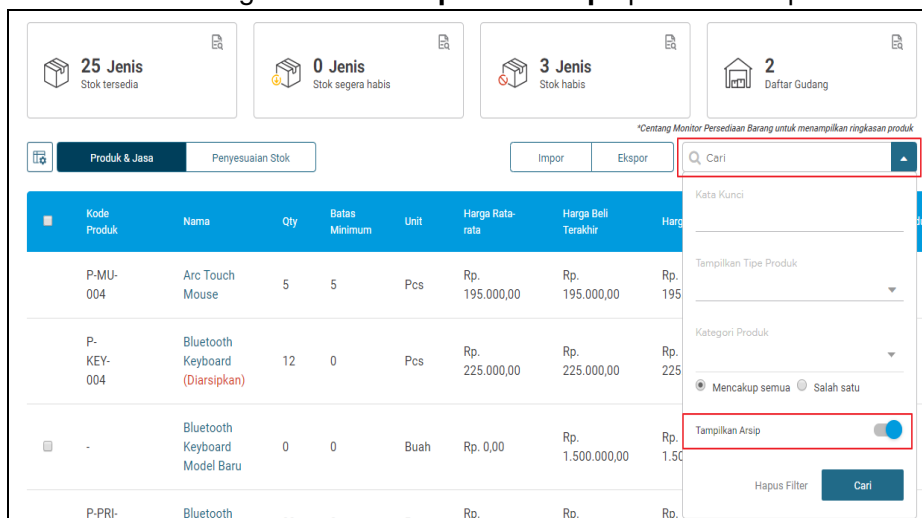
25 Jenis
Stok tersedia

0 Jenis
Stok segera habis

3 Jenis
Stok habis

2
Daftar Gudang

*Centang Monitor Persediaan Barang untuk menampilkan ringkasan produk

Produk & Jasa | Penyesuaian Stok

Impor | Ekspor

Cari

| | Kode Produk | Nama | Qty | Batas Minimum | Unit | Harga Rata-rata | Harga Beli Terakhir | Harg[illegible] |
|---|---|---|---|---|---|---|---|---|
| | P-MU-004 | Arc Touch Mouse | 5 | 5 | Pcs | Rp. 195.000,00 | Rp. 195.000,00 | Rp. 195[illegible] |
| | P-KEY-004 | Bluetooth Keyboard (Diarsipkan) | 12 | 0 | Pcs | Rp. 225.000,00 | Rp. 225.000,00 | Rp. 225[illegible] |
| | - | Bluetooth Keyboard Model Baru | 0 | 0 | Buah | Rp. 0,00 | Rp. 1.500.000,00 | Rp. 1.50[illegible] |
| | P-PRI-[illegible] | Bluetooth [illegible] | | | | Rp. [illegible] | Rp. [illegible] | Rp. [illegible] |

Kata Kunci

Tampilkan Tipe Produk

Kategori Produk

Mencakup semua   Salah satu

Tampilkan Arsip

Hapus Filter   Cari